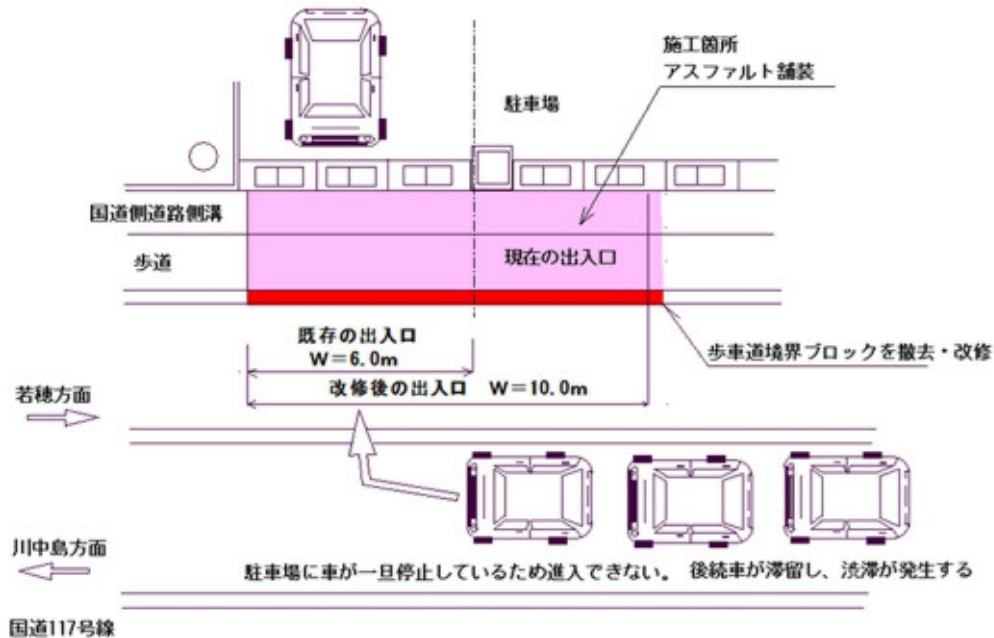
施工箇所
アスファルト舗装

駐車場

国道側道路側溝

歩道

現在の出入口

既存の出入口
W＝6.0m

歩車道境界ブロックを撤去・改修

改修後の出入口　W＝10.0m

若穂方面

川中島方面

駐車場に車が一旦停止しているため進入できない。　後続車が滞留し、渋滞が発生する

国道117号線